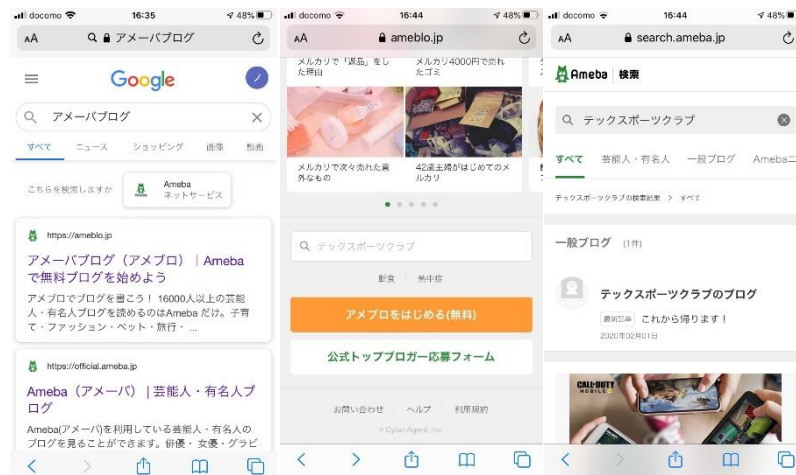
docomo 16:35 48%
AA アメーバブログ

Google

アメーバブログ

すべて ニュース ショッピング 画像 動画

こちらを検索しますか Ameba ネットサービス

https://ameblo.jp
アメーバブログ（アメブロ）｜Ameba で無料ブログを始めよう
アメブロでブログを書こう！ 16000人以上の芸能人・有名人ブログを読めるのはAmebaだけ。子育て・ファッション・ペット・旅行・...

https://official.ameba.jp
Ameba（アメーバ）｜芸能人・有名人ブログ
Ameba(アメーバ)を利用している芸能人・有名人のブログを見ることができます。俳優・女優・グラビ

docomo 16:44 48%
AA ameblo.jp

メルカリで「返品」をした理由
メルカリ4000円で売れたゴミ

メルカリで次々売れた意外なもの
42歳主婦がはじめてのメルカリ

テックスポーツクラブ

転食 熱中症

アメブロをはじめる(無料)

公式トップブロガー応募フォーム

お問い合わせ ヘルプ 利用規約

© CyberAgent, Inc.

docomo 16:44 48%
AA search.ameba.jp

Ameba 検索

テックスポーツクラブ

すべて 芸能人・有名人 一般ブログ Ameba

テックスポーツクラブの検索結果 > すべて

一般ブログ (1件)

テックスポーツクラブのブログ
最新記事 これから帰ります！
2020年02月01日

CALL of DUTY MOBILE